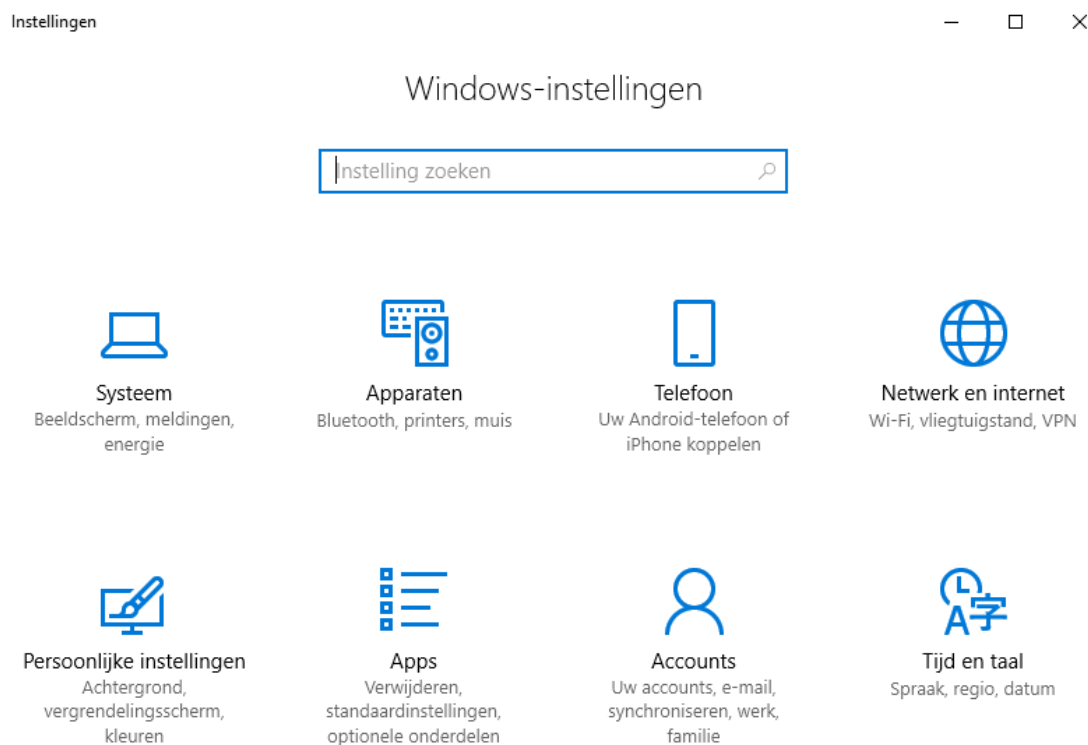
Instellingen

Windows-instellingen

Instelling zoeken

Systeem
Beeldscherm, meldingen, energie

Apparaten
Bluetooth, printers, muis

Telefoon
Uw Android-telefoon of iPhone koppelen

Netwerk en internet
Wi-Fi, vliegtuigstand, VPN

Persoonlijke instellingen
Achtergrond, vergrendelingsscherm, kleuren

Apps
Verwijderen, standaardinstellingen, optionele onderdelen

Accounts
Uw accounts, e-mail, synchroniseren, werk, familie

Tijd en taal
Spraak, regio, datum